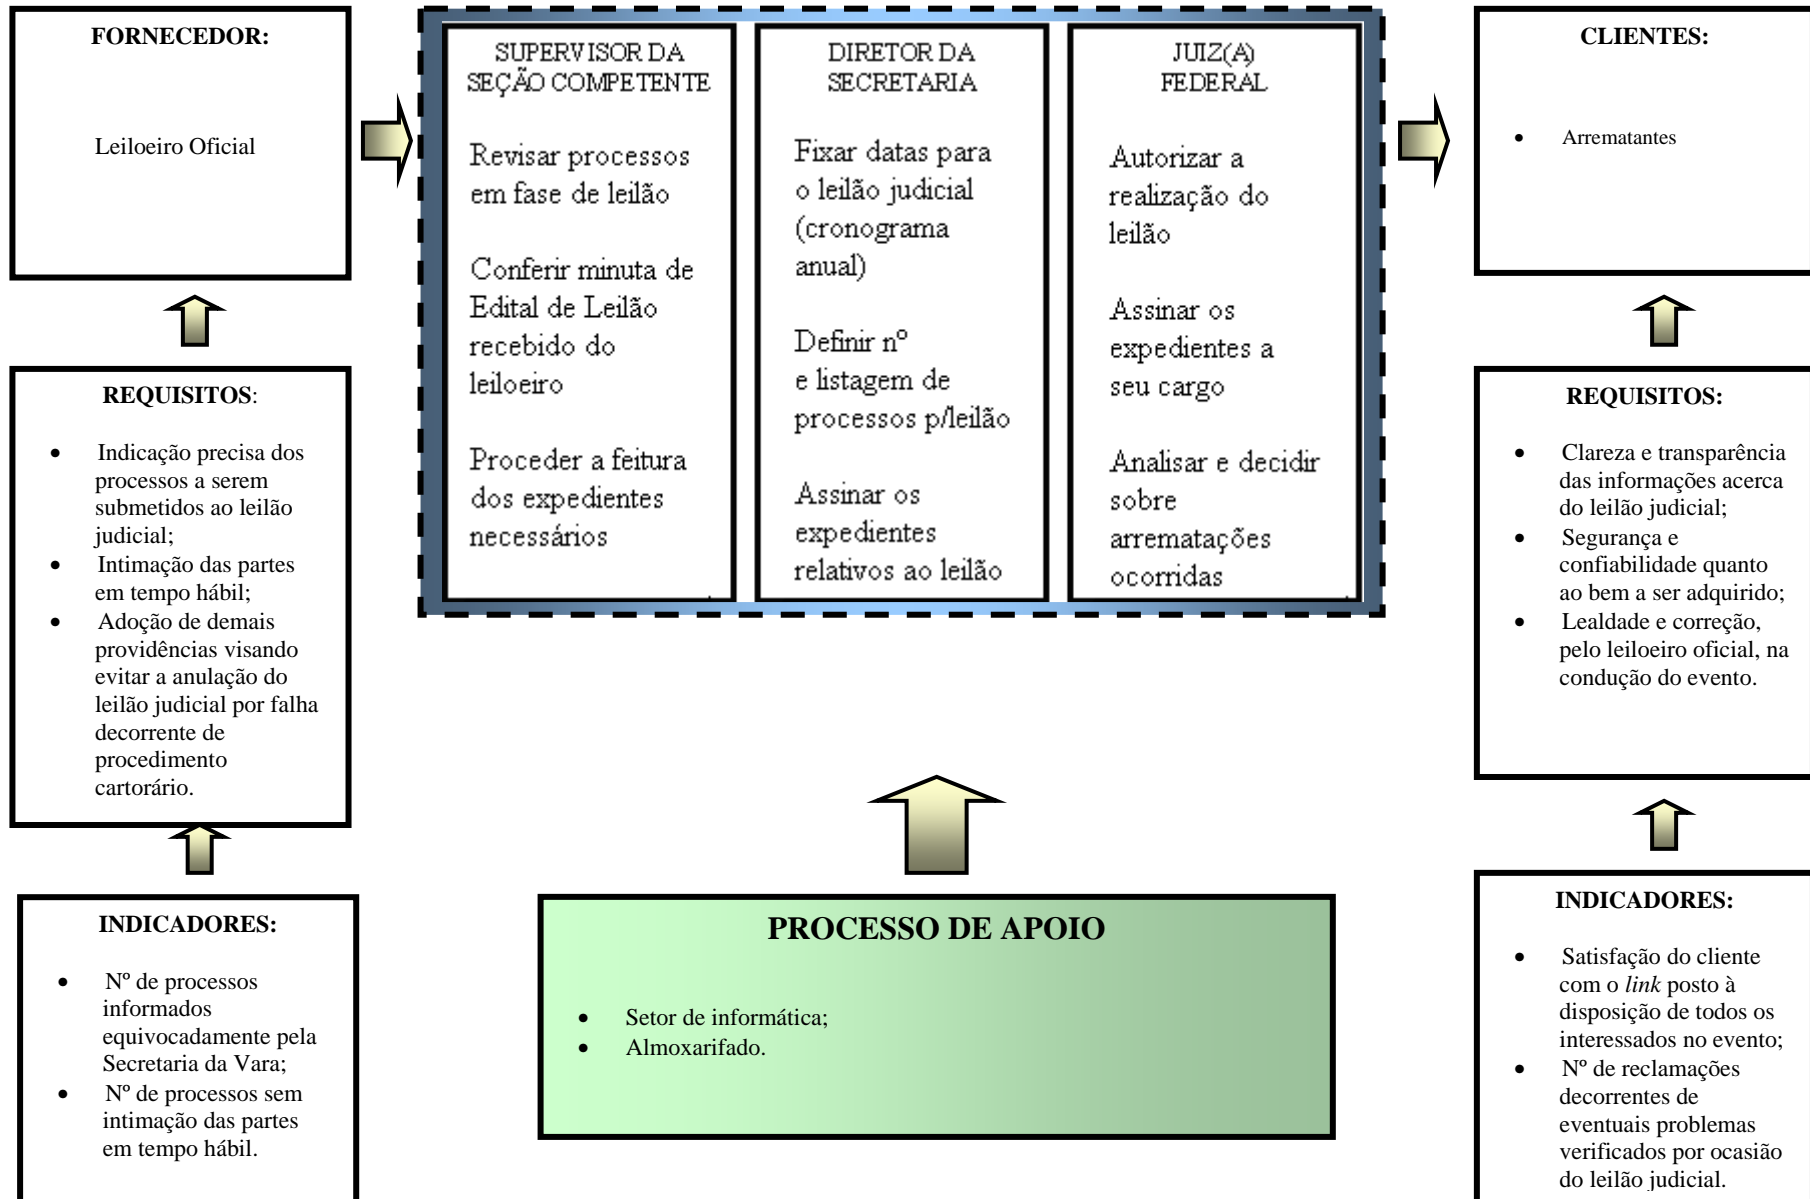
**FORNECEDOR:**

Leiloeiro Oficial

**REQUISITOS**:

- Indicação precisa dos processos a serem submetidos ao leilão judicial;
- Intimação das partes em tempo hábil;
- Adoção de demais providências visando evitar a anulação do leilão judicial por falha decorrente de procedimento cartorário.

**INDICADORES:**

- Nº de processos informados equivocadamente pela Secretaria da Vara;
- Nº de processos sem intimação das partes em tempo hábil.

SUPERVISOR DA SEÇÃO COMPETENTE

Revisar processos em fase de leilão

Conferir minuta de Edital de Leilão recebido do leiloeiro

Proceder a feitura dos expedientes necessários

DIRETOR DA SECRETARIA

Fixar datas para o leilão judicial (cronograma anual)

Definir nº e listagem de processos p/leilão

Assinar os expedientes relativos ao leilão

JUIZ(A) FEDERAL

Autorizar a realização do leilão

Assinar os expedientes a seu cargo

Analisar e decidir sobre arrematações ocorridas

**PROCESSO DE APOIO**

- Setor de informática;
- Almoxarifado.

**CLIENTES:**

- Arrematantes

**REQUISITOS:**

- Clareza e transparência das informações acerca do leilão judicial;
- Segurança e confiabilidade quanto ao bem a ser adquirido;
- Lealdade e correção, pelo leiloeiro oficial, na condução do evento.

**INDICADORES:**

- Satisfação do cliente com o *link* posto à disposição de todos os interessados no evento;
- Nº de reclamações decorrentes de eventuais problemas verificados por ocasião do leilão judicial.